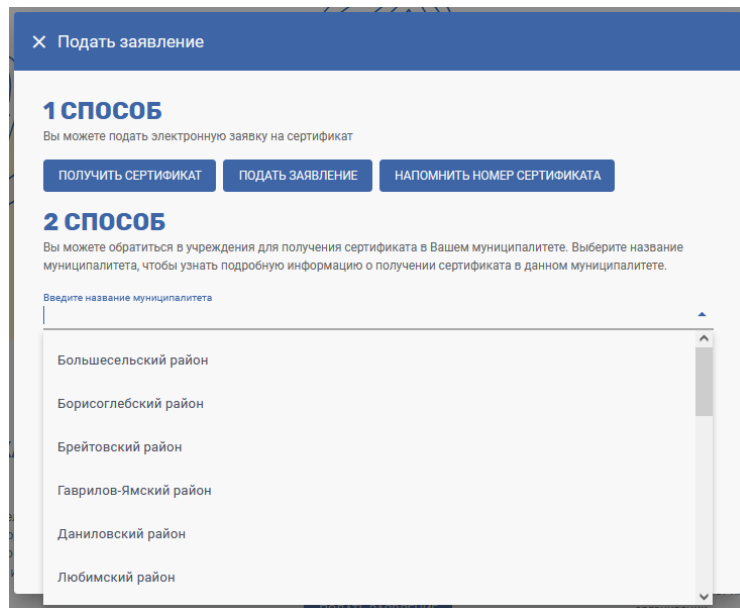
✕ Подать заявление

1 СПОСОБ

Вы можете подать электронную заявку на сертификат

ПОЛУЧИТЬ СЕРТИФИКАТ | ПОДАТЬ ЗАЯВЛЕНИЕ | НАПОМНИТЬ НОМЕР СЕРТИФИКАТА

2 СПОСОБ

Вы можете обратиться в учреждения для получения сертификата в Вашем муниципалитете. Выберите название муниципалитета, чтобы узнать подробную информацию о получении сертификата в данном муниципалитете.

Введите название муниципалитета

Большесельский район

Борисоглебский район

Брейтовский район

Гаврилов-Ямский район

Даниловский район

Любимский район